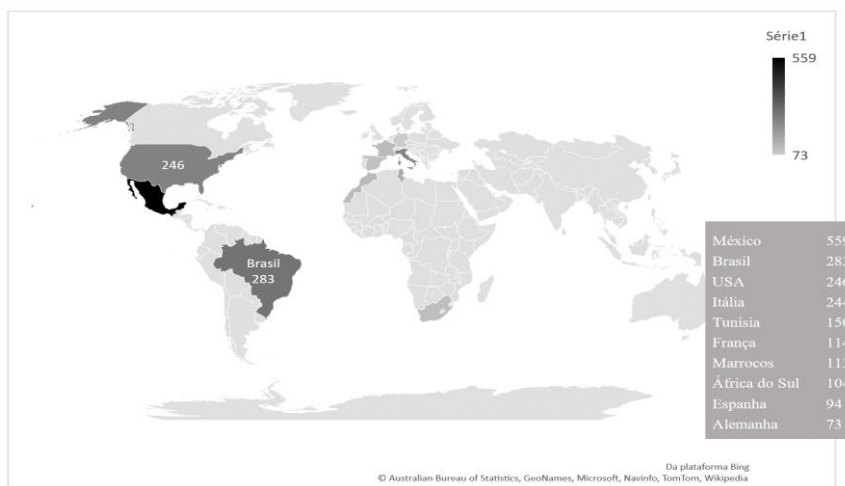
Série1
559
73

246

Brasil
283

| | |
|---|---|
| México | 55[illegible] |
| Brasil | 28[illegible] |
| USA | 24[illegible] |
| Itália | 24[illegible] |
| Tunisia | 15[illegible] |
| França | 11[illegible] |
| Marrocos | 11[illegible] |
| África do Sul | 10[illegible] |
| Espanha | 94 |
| Alemanha | 73 |

Da plataforma Bing
© Australian Bureau of Statistics, GeoNames, Microsoft, Navinfo, TomTom, Wikipedia